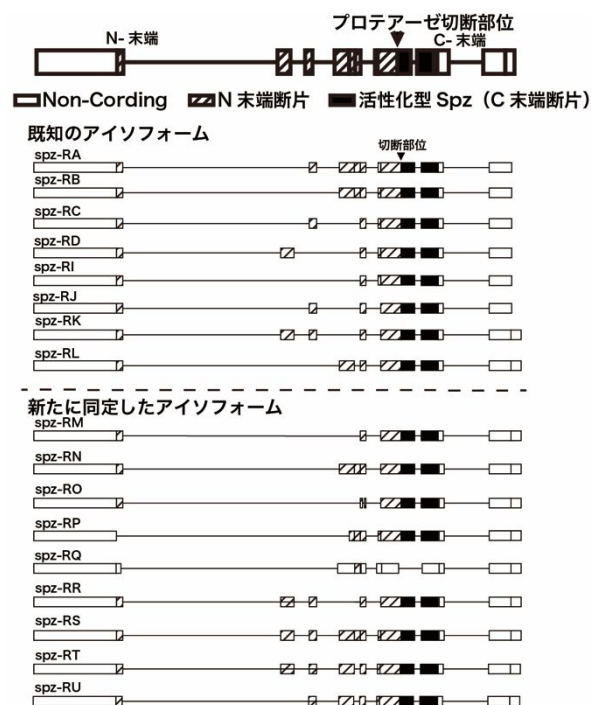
プロテアーゼ切断部位
N- 末端
C- 末端

Non-Cording N 末端断片 活性化型 Spz（C 末端断片）

既知のアイソフォーム
切断部位
spz-RA
spz-RB
spz-RC
spz-RD
spz-RI
spz-RJ
spz-RK
spz-RL

新たに同定したアイソフォーム
spz-RM
spz-RN
spz-RO
spz-RP
spz-RQ
spz-RR
spz-RS
spz-RT
spz-RU